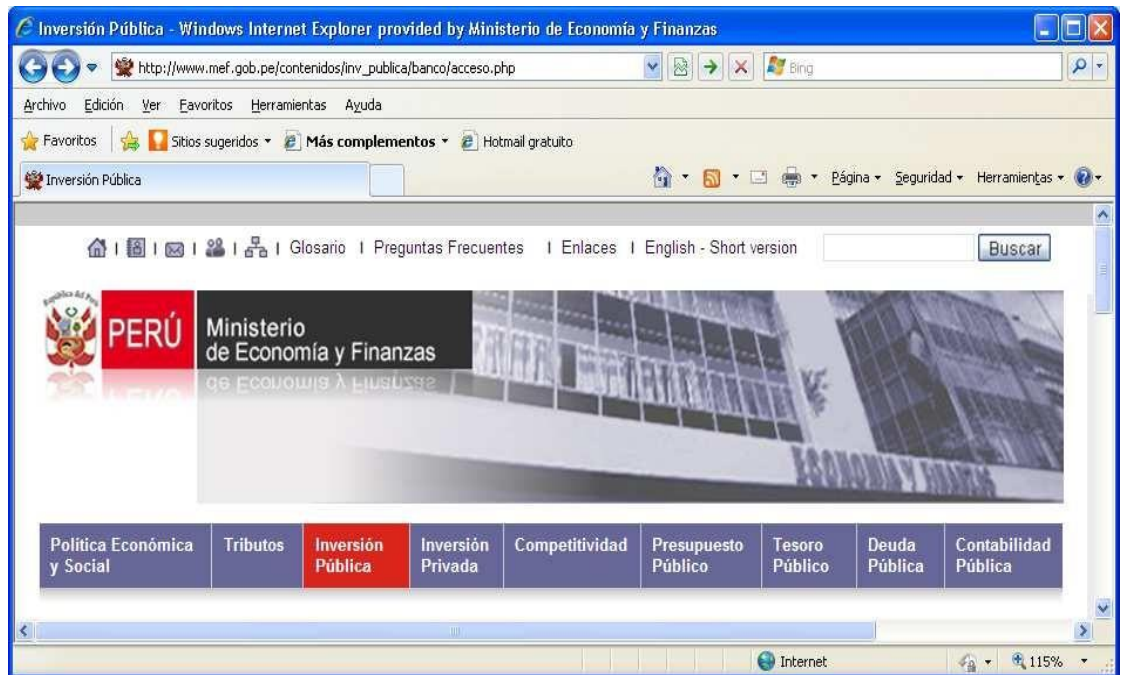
Inversión Pública - Windows Internet Explorer provided by Ministerio de Economía y Finanzas

http://www.mef.gob.pe/contenidos/inv_publica/banco/acceso.php

Bing

Archivo Edición Ver Favoritos Herramientas Ayuda

Favoritos Sitios sugeridos Más complementos Hotmail gratuito

Inversión Pública

Página Seguridad Herramientas

Glosario | Preguntas Frecuentes | Enlaces | English - Short version Buscar

República del Perú

PERÚ Ministerio de Economía y Finanzas

Política Económica y Social | Tributos | Inversión Pública | Inversión Privada | Competitividad | Presupuesto Público | Tesoro Público | Deuda Pública | Contabilidad Pública

Internet 115%